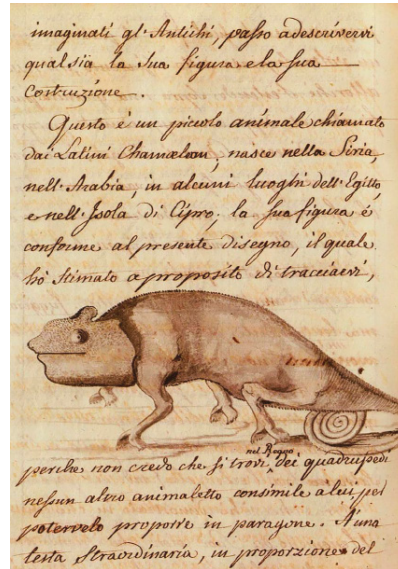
imaginati gl'Antichi, passo a descrivervi qual sia la sua figura e la sua Costruzione.

Questo è un piccolo animale chiamato dai Latini Chamaeleon, nasce nella Siria, nell'Arabia, in alcuni luoghi dell'Egitto e nell'Isola di Cipro. la sua figura è conforme al presente disegno, il quale ho stimato a proposito di tracciarvi,

perche non credo che si trovi, nel Regno dei quadrupedi nessun altro animaletto consimile a lui per potervelo proporre in paragone. Ha una testa straordinaria, in proporzione del